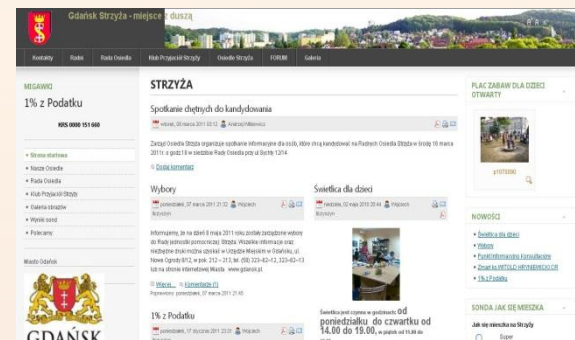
Gdańsk Strzyża - miejsce z duszą

Kontakty Radni Rada Osiedla Klub Przyjaciół Strzyży Osiedle Strzyża FORUM Galeria

MIGAWKI

1% z Podatku

KRS 0000 151 660

• Strona startowa
• Nasze Osiedle
• Rada Osiedla
• Klub Przyjaciół Strzyży
• Galeria obrazów
• Wyniki sond
• Polecamy

Miasto Gdańsk

GDAŃSK

STRZYŻA

Spotkanie chętnych do kandydowania

wtorek, 08 marca 2011 03:12 Andrzej Witkiewicz

Zarząd Osiedla Strzyża organizuje spotkanie informacyjne dla osób, które chcą kandydować na Radnych Osiedla Strzyża w środę 16 marca 2011r. o godz 18 w siedzibie Rady Osiedla przy ul Sycilły 12/14

Dodaj komentarz

Wybory

poniedziałek, 07 marca 2011 21:32 Wojciech Bezrybski

Informujemy, że na dzień 8 marca 2011 roku zostały zarządzone wybory do Rady jednostki pomocniczej Strzyża. Wszelkie informacje oraz niezbędne druki można uzyskać w Urzędzie Miejskim w Gdańsku, ul. Nowe Ogrody 8/12, w pok. 212 – 213, tel. (58) 323-62-13, 323-62-13 lub na stronie internetowej Miasta www.gdansk.pl

Więcej... Komentarze (1)

Poprawiony: poniedziałek, 07 marca 2011 21:45

Świetlica dla dzieci

niedziela, 06 marca 2011 20:44 Wojciech Bezrybski

Świetlica jest czynna w godzinach od poniedziałku do czwartku od 14.00 do 19.00, w piątek od 11.00 do

1% z Podatku

poniedziałek, 17 stycznia 2011 23:31 Wojciech Bezrybski

PLAC ZABAW DLA DZIECI OTWARTY

p1070590

NOWOŚCI

• Świetlica dla dzieci
• Wybory
• Punkt Informacyjno Konsultacyjny
• Zmarł ks WITOLD HRYNIEWICKI CR
• 1% z Podatku

SONDA JAK SIĘ MIESZKA

Jak się mieszka na Strzyży

Super